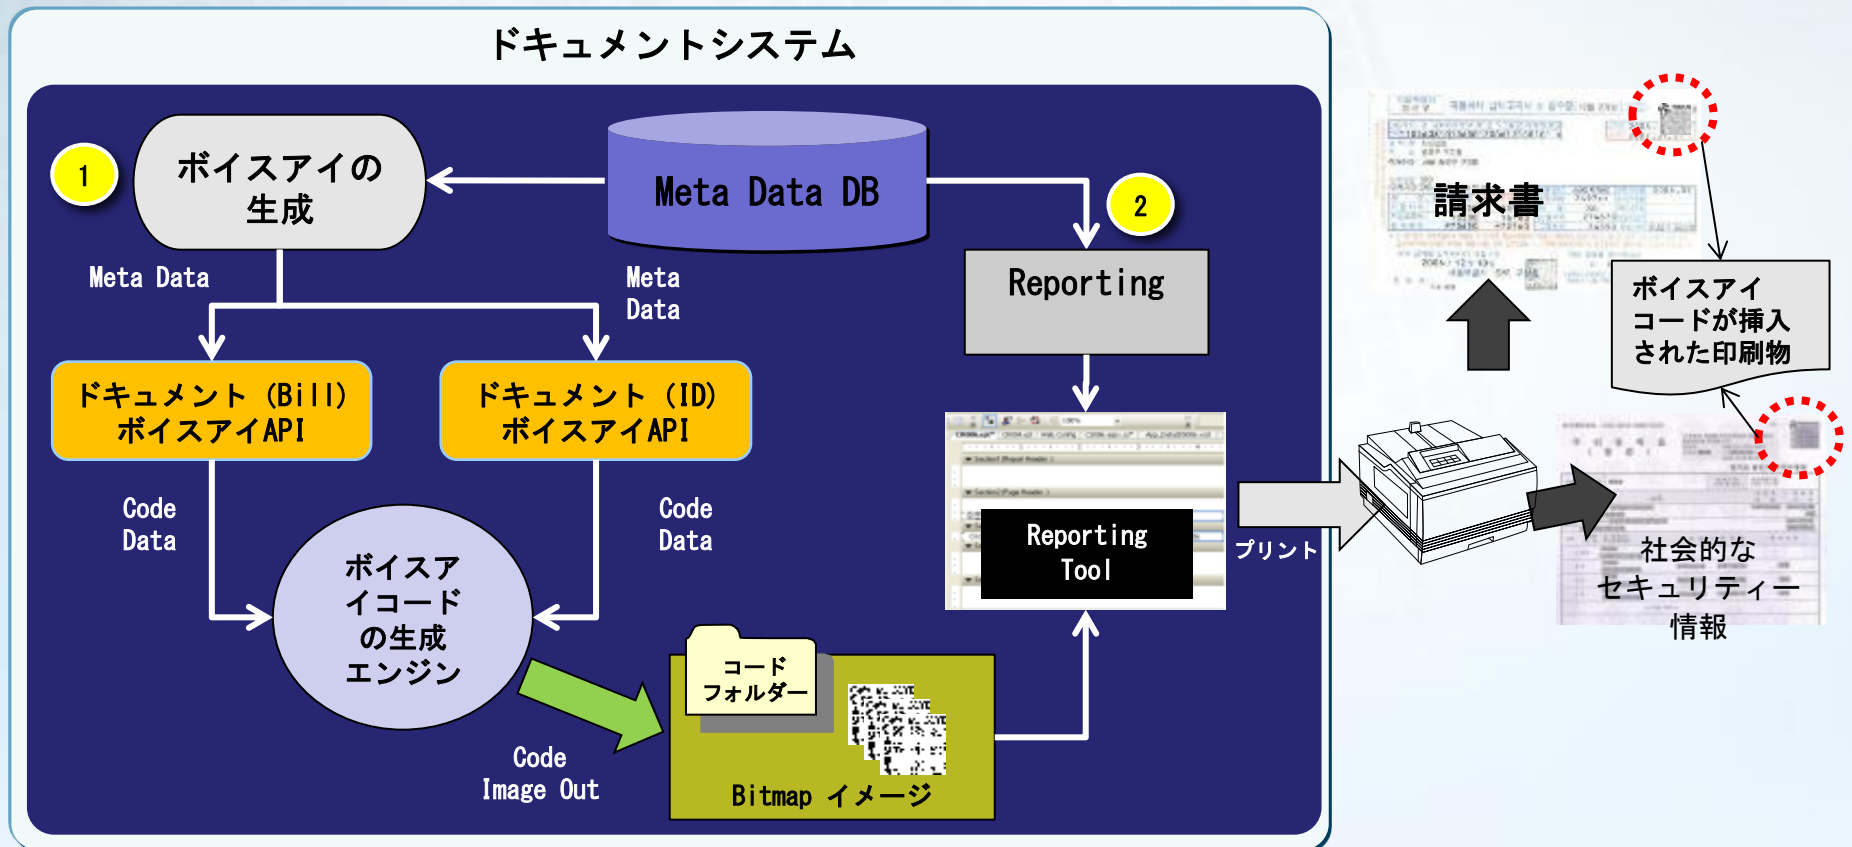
ドキュメントシステム

1

ボイスアイの生成

Meta Data DB

2

Meta Data

Meta Data

Reporting

ドキュメント（Bill）ボイスアイAPI

ドキュメント（ID）ボイスアイAPI

Code Data

Code Data

ボイスアイコードの生成エンジン

Reporting Tool

プリント

コードフォルダー

Code Image Out

Bitmap イメージ

請求書

ボイスアイコードが挿入された印刷物

社会的なセキュリティー情報